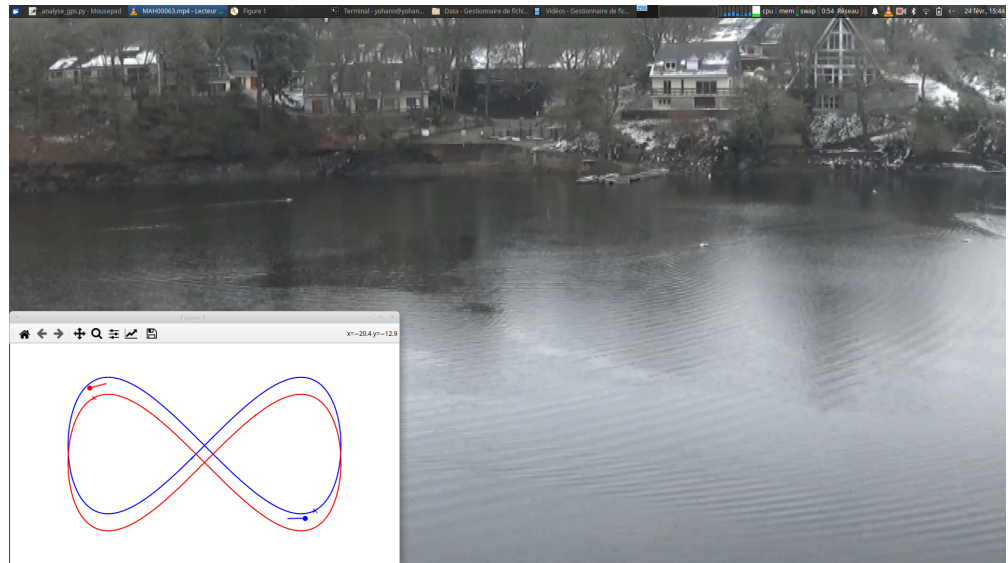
analyse_gps.py - Mousepad
MAH00063.mp4 - Lecteur ...
Figure 1
Terminal - yohann@yohan...
Data - Gestionnaire de fichi...
Vidéos - Gestionnaire de fic...
cpu mem swap 0:54 Réseau
24 févr., 15:44

Figure 1
x=-20.4 y=-12.9